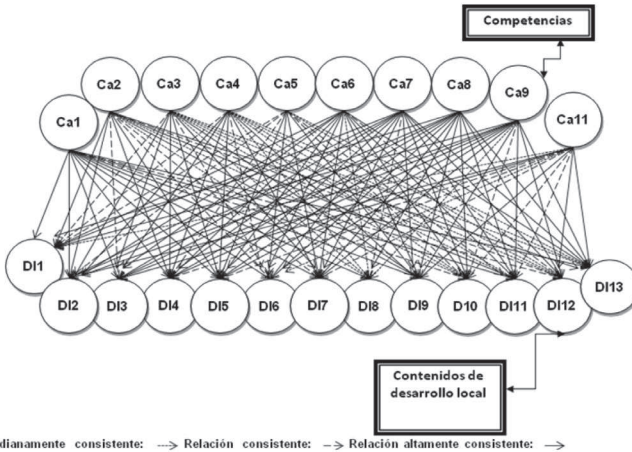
Competencias

Ca2 Ca3 Ca4 Ca5 Ca6 Ca7 Ca8 Ca9

Ca1 Ca11

DI1

DI2 DI3 DI4 DI5 DI6 DI7 DI8 DI9 DI10 DI11 DI12 DI13

Contenidos de desarrollo local

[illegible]dianamente consistente: ---> Relación consistente: –-> Relación altamente consistente: —>